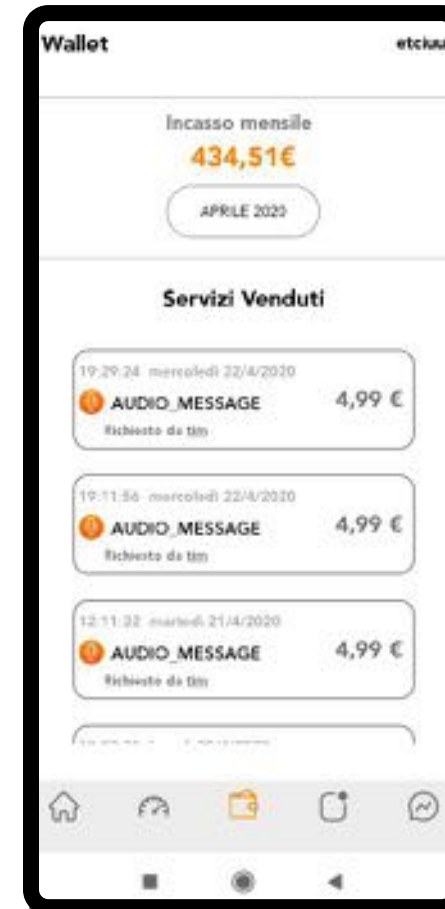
Wallet

etciuu

Incasso mensile

434,51€

APRILE 2020

Servizi Venduti

19:29:24 mercoledì 22/4/2020

AUDIO_MESSAGE

4,99 €

Richiesto da tim

19:11:56 mercoledì 22/4/2020

AUDIO_MESSAGE

4,99 €

Richiesto da tim

12:11:32 martedì 21/4/2020

AUDIO_MESSAGE

4,99 €

Richiesto da tim

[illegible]